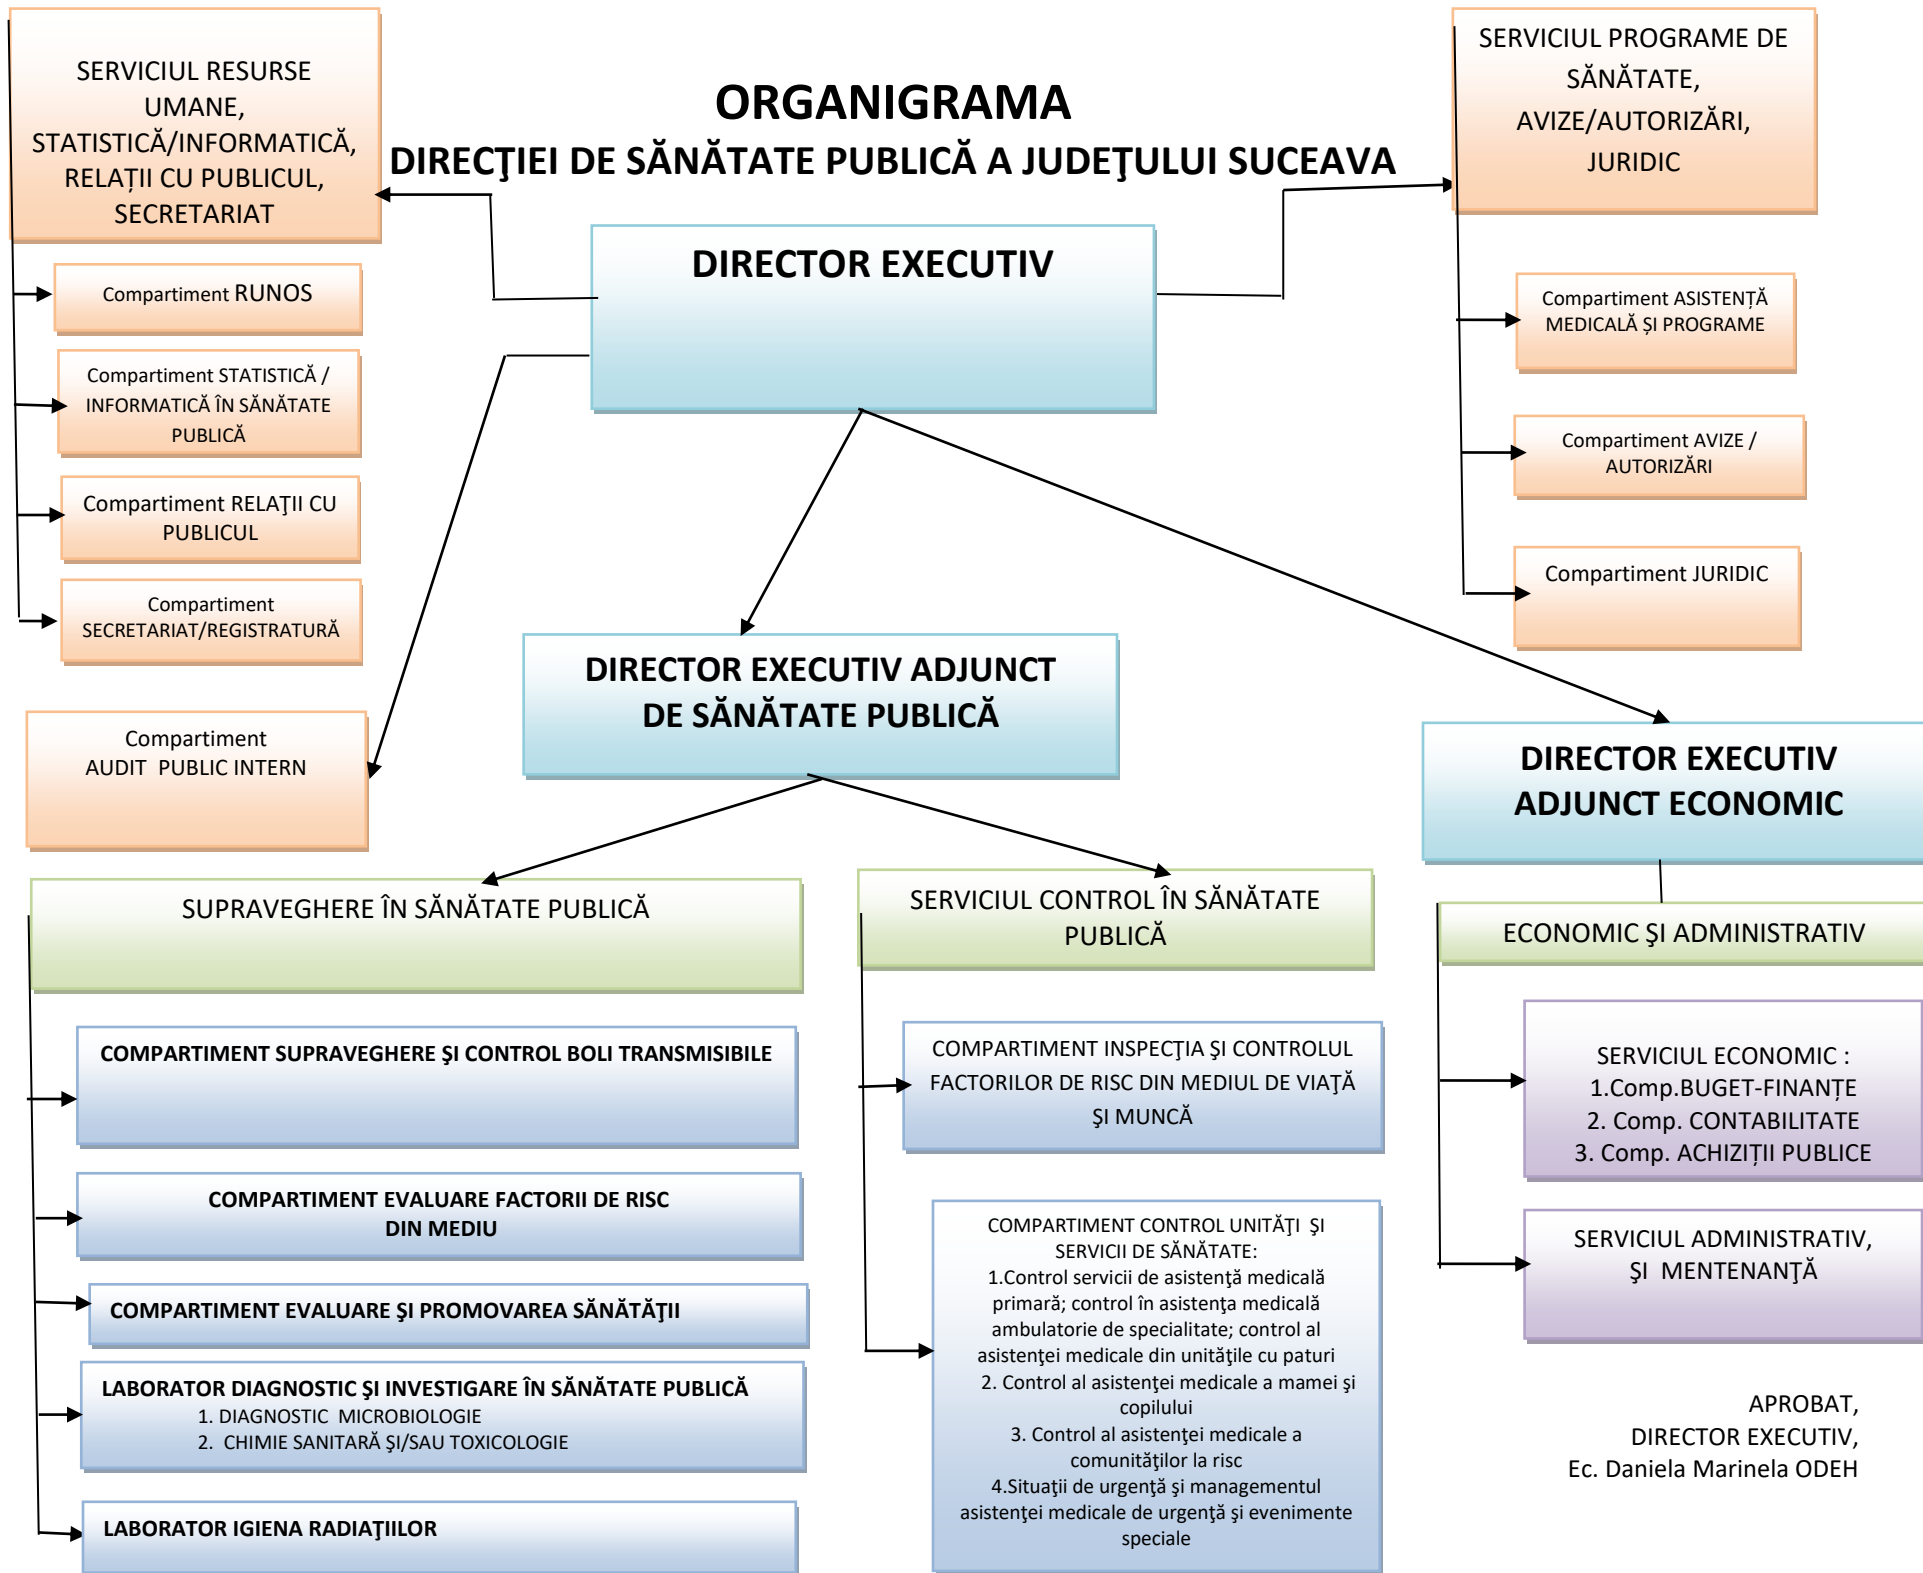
ORGANIGRAMA
DIRECŢIEI DE SĂNĂTATE PUBLICĂ A JUDEŢULUI SUCEAVA

SERVICIUL RESURSE UMANE, STATISTICĂ/INFORMATICĂ, RELAȚII CU PUBLICUL, SECRETARIAT

Compartiment RUNOS

Compartiment STATISTICĂ / INFORMATICĂ ÎN SĂNĂTATE PUBLICĂ

Compartiment RELAŢII CU PUBLICUL

Compartiment SECRETARIAT/REGISTRATURĂ

Compartiment AUDIT PUBLIC INTERN

DIRECTOR EXECUTIV

SERVICIUL PROGRAME DE SĂNĂTATE, AVIZE/AUTORIZĂRI, JURIDIC

Compartiment ASISTENŢĂ MEDICALĂ ŞI PROGRAME

Compartiment AVIZE / AUTORIZĂRI

Compartiment JURIDIC

DIRECTOR EXECUTIV ADJUNCT DE SĂNĂTATE PUBLICĂ

DIRECTOR EXECUTIV ADJUNCT ECONOMIC

SUPRAVEGHERE ÎN SĂNĂTATE PUBLICĂ

COMPARTIMENT SUPRAVEGHERE ŞI CONTROL BOLI TRANSMISIBILE

COMPARTIMENT EVALUARE FACTORII DE RISC DIN MEDIU

COMPARTIMENT EVALUARE ŞI PROMOVAREA SĂNĂTĂŢII

LABORATOR DIAGNOSTIC ŞI INVESTIGARE ÎN SĂNĂTATE PUBLICĂ
1. DIAGNOSTIC MICROBIOLOGIE
2. CHIMIE SANITARĂ ŞI/SAU TOXICOLOGIE

LABORATOR IGIENA RADIAŢIILOR

SERVICIUL CONTROL ÎN SĂNĂTATE PUBLICĂ

COMPARTIMENT INSPECŢIA ŞI CONTROLUL FACTORILOR DE RISC DIN MEDIUL DE VIAŢĂ ŞI MUNCĂ

COMPARTIMENT CONTROL UNITĂŢI ŞI SERVICII DE SĂNĂTATE:
1.Control servicii de asistenţă medicală primară; control în asistenţa medicală ambulatorie de specialitate; control al asistenţei medicale din unităţile cu paturi
2. Control al asistenţei medicale a mamei şi copilului
3. Control al asistenţei medicale a comunităţilor la risc
4.Situaţii de urgenţă şi managementul asistenţei medicale de urgenţă şi evenimente speciale

ECONOMIC ŞI ADMINISTRATIV

SERVICIUL ECONOMIC :
1.Comp.BUGET-FINANȚE
2. Comp. CONTABILITATE
3. Comp. ACHIZIȚII PUBLICE

SERVICIUL ADMINISTRATIV, ŞI MENTENANŢĂ

APROBAT,
DIRECTOR EXECUTIV,
Ec. Daniela Marinela ODEH